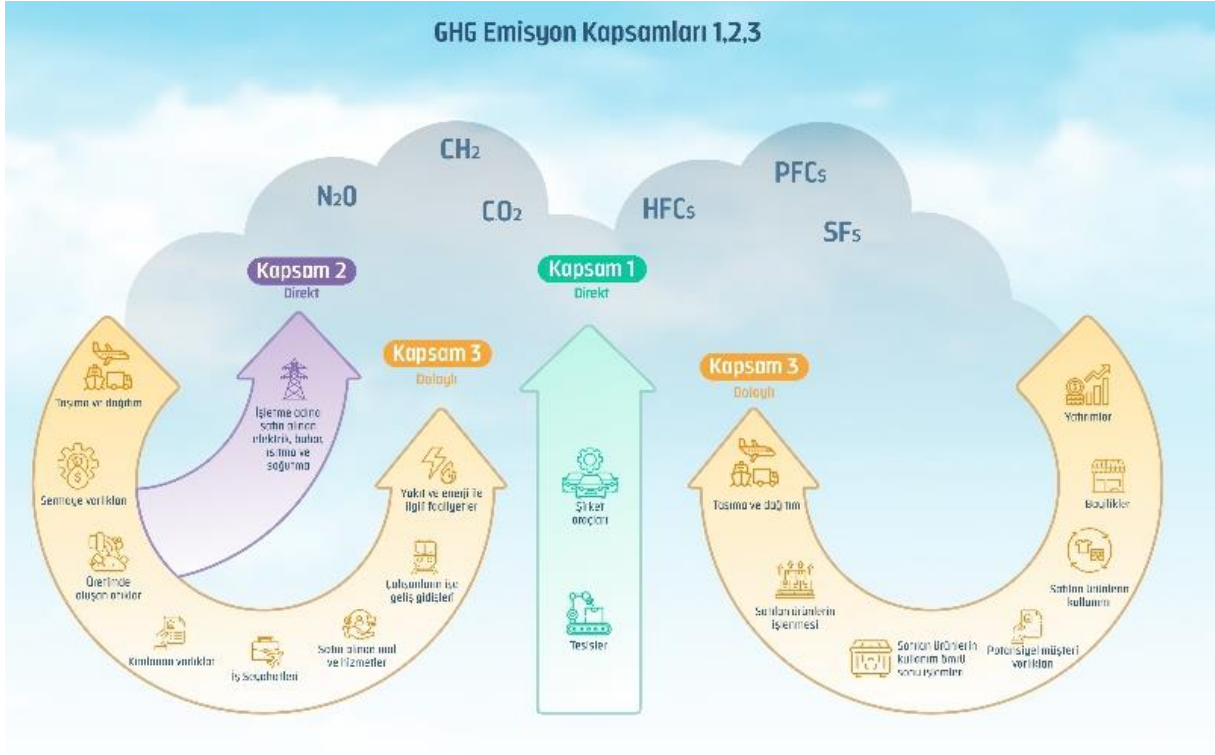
GHG Emisyon Kapsamları 1,2,3

$N_2O$

$CH_2$

$CO_2$

$HFC_5$

$PFC_5$

$SF_5$

Kapsam 2
Direkt

Kapsam 1
Direkt

Kapsam 3
Dolaylı

Kapsam 3
Dolaylı

Taşıma ve dağıtım

Sermaye varlıkları

Üretimde oluşan atıklar

Kiralanan varlıklar

İş Seyahatleri

Satın alınan mal ve hizmetler

Çalışanların işe geliş gidişleri

Yakıt ve enerji ile ilgili faaliyetler

İşletme adına satın alınan elektrik, buhar, ısıtma ve soğutma

Şirket araçları

Tesisler

Taşıma ve dağıtım

Satılan ürünlerin işlenmesi

Satılan ürünlerin kullanım ömrü sonu işlemleri

Potansiyel müşteri varlıkları

Satılan ürünlerin kullanımı

Bayilikler

Yatırımlar